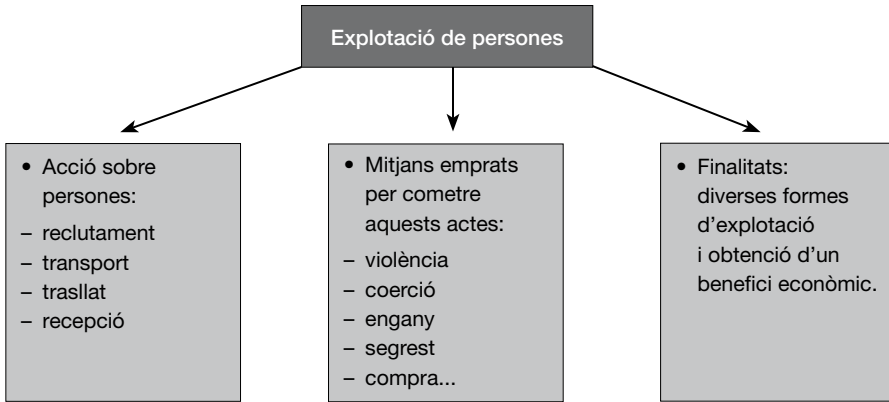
Explotació de persones

• Acció sobre persones:
– reclutament
– transport
– trasllat
– recepció

• Mitjans emprats per cometre aquests actes:
– violència
– coerció
– engany
– segrest
– compra...

• Finalitats: diverses formes d'explotació i obtenció d'un benefici econòmic.